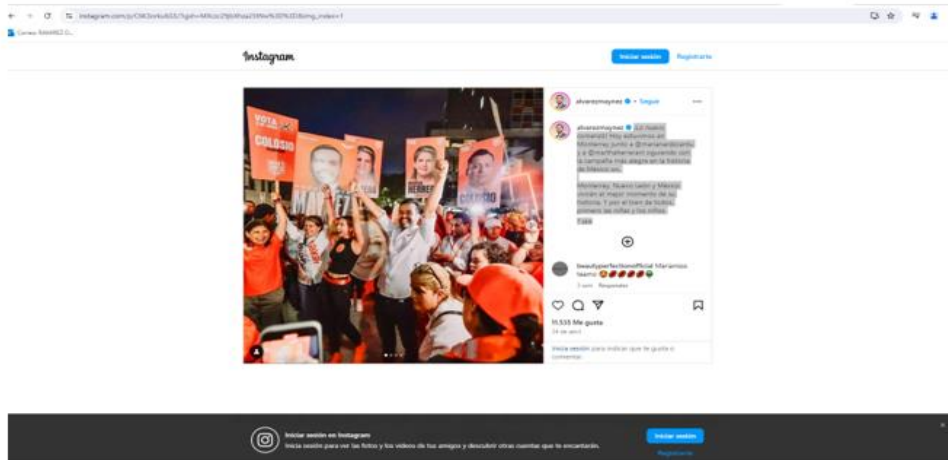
instagram.com/p/C6K3vrku6S5/?igsh=MXczZWJsNza2M%3D%3D&img_index=1

Correo RAMIREZ D...

Instagram

Iniciar sesión Registrarte

VOTA COLOSIO

MARIANA

HERRERA

alvarezmaynez • Seguir

alvarezmaynez ¡Lo nuevo comenzó! Hoy estuvimos en Monterrey junto a @marianarodriguezc y a @marthaherrerarr siguiendo con la campaña más alegre en la historia de México. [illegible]

Monterrey, Nuevo León y México vivirán el mejor momento de su historia. Y por el bien de todos, primero las niñas y los niños.

7 sem

beautyperfectionofficial Mariamos teamo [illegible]

3 sem Responder

11.535 Me gusta

24 de abril

Inicia sesión para indicar que te gusta o comentar.

Iniciar sesión en Instagram

Inicia sesión para ver las fotos y los videos de tus amigos y descubrir otras cuentas que te encantarán.

Iniciar sesión

Registrarte